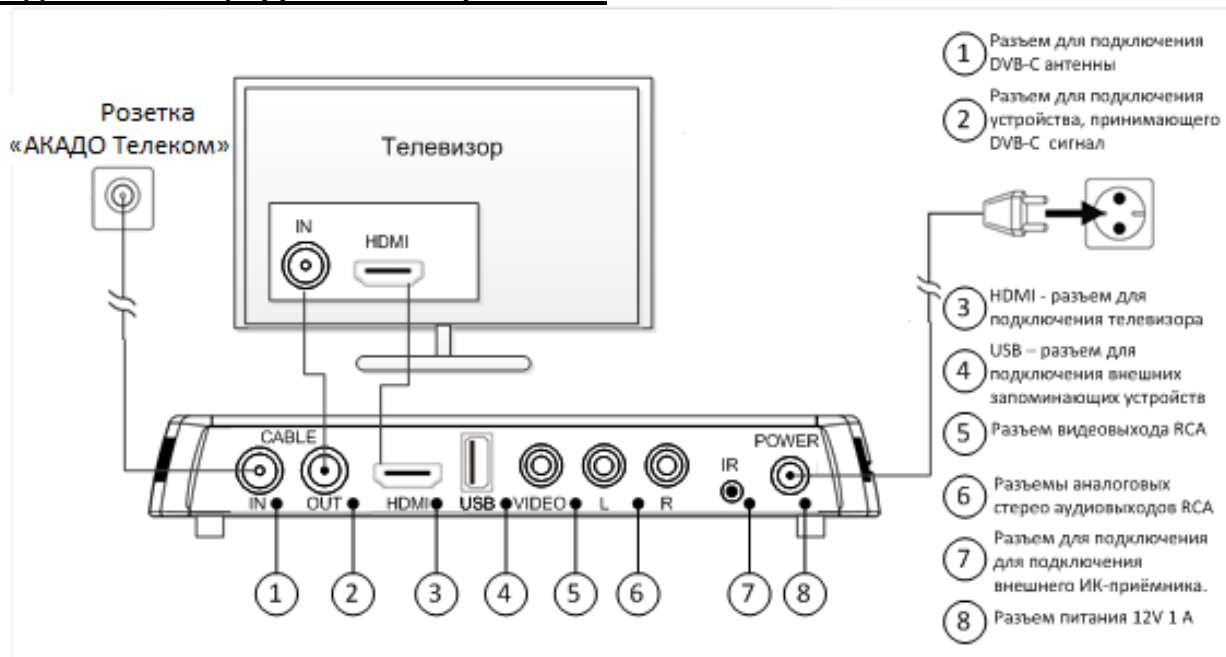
Розетка «АКАДО Телеком»

Телевизор

IN

HDMI

CABLE

IN

OUT

HDMI

USB

VIDEO

L

R

IR

POWER

1 2 3 4 5 6 7 8

1 Разъем для подключения DVB-C антенны

2 Разъем для подключения устройства, принимающего DVB-C сигнал

3 HDMI - разъем для подключения телевизора

4 USB – разъем для подключения внешних запоминающих устройств

5 Разъем видеовыхода RCA

6 Разъемы аналоговых стерео аудиовыходов RCA

7 Разъем для подключения для подключения внешнего ИК-приёмника.

8 Разъем питания 12V 1 A